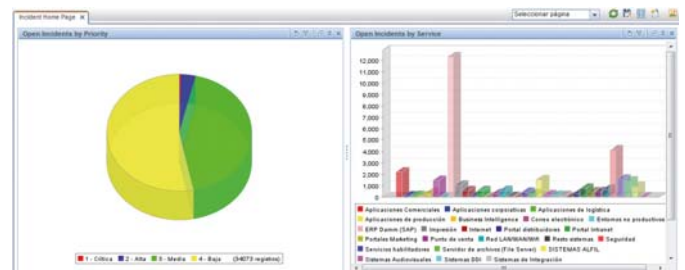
Incident Home Page

Seleccionar página

Open Incidents by Priority

1 - Crítica 2 - Alta 3 - Media 4 - Baja (34073 registros)

Open Incidents by Service

12,000
11,000
10,000
9,000
8,000
7,000
6,000
5,000
4,000
3,000
2,000
1,000
0

Aplicaciones Comerciales
Aplicaciones corporativas
Aplicaciones de logística
Aplicaciones de producción
Business Intelligence
Correo electrónico
Entornos no productivos
ERP Dummi (SAP)
Impresión
Internet
Portal distribuidores
Portal Intranet
Portales Marketing
Punto de venta
Red LAN/WAN/WiFi
Resto sistemas
Seguridad
Servicios habilitadores
Servidor de archivos (File Server)
SISTEMAS ALFIL
Sistemas Audiovisuales
Sistemas BBI
Sistemas de Integración